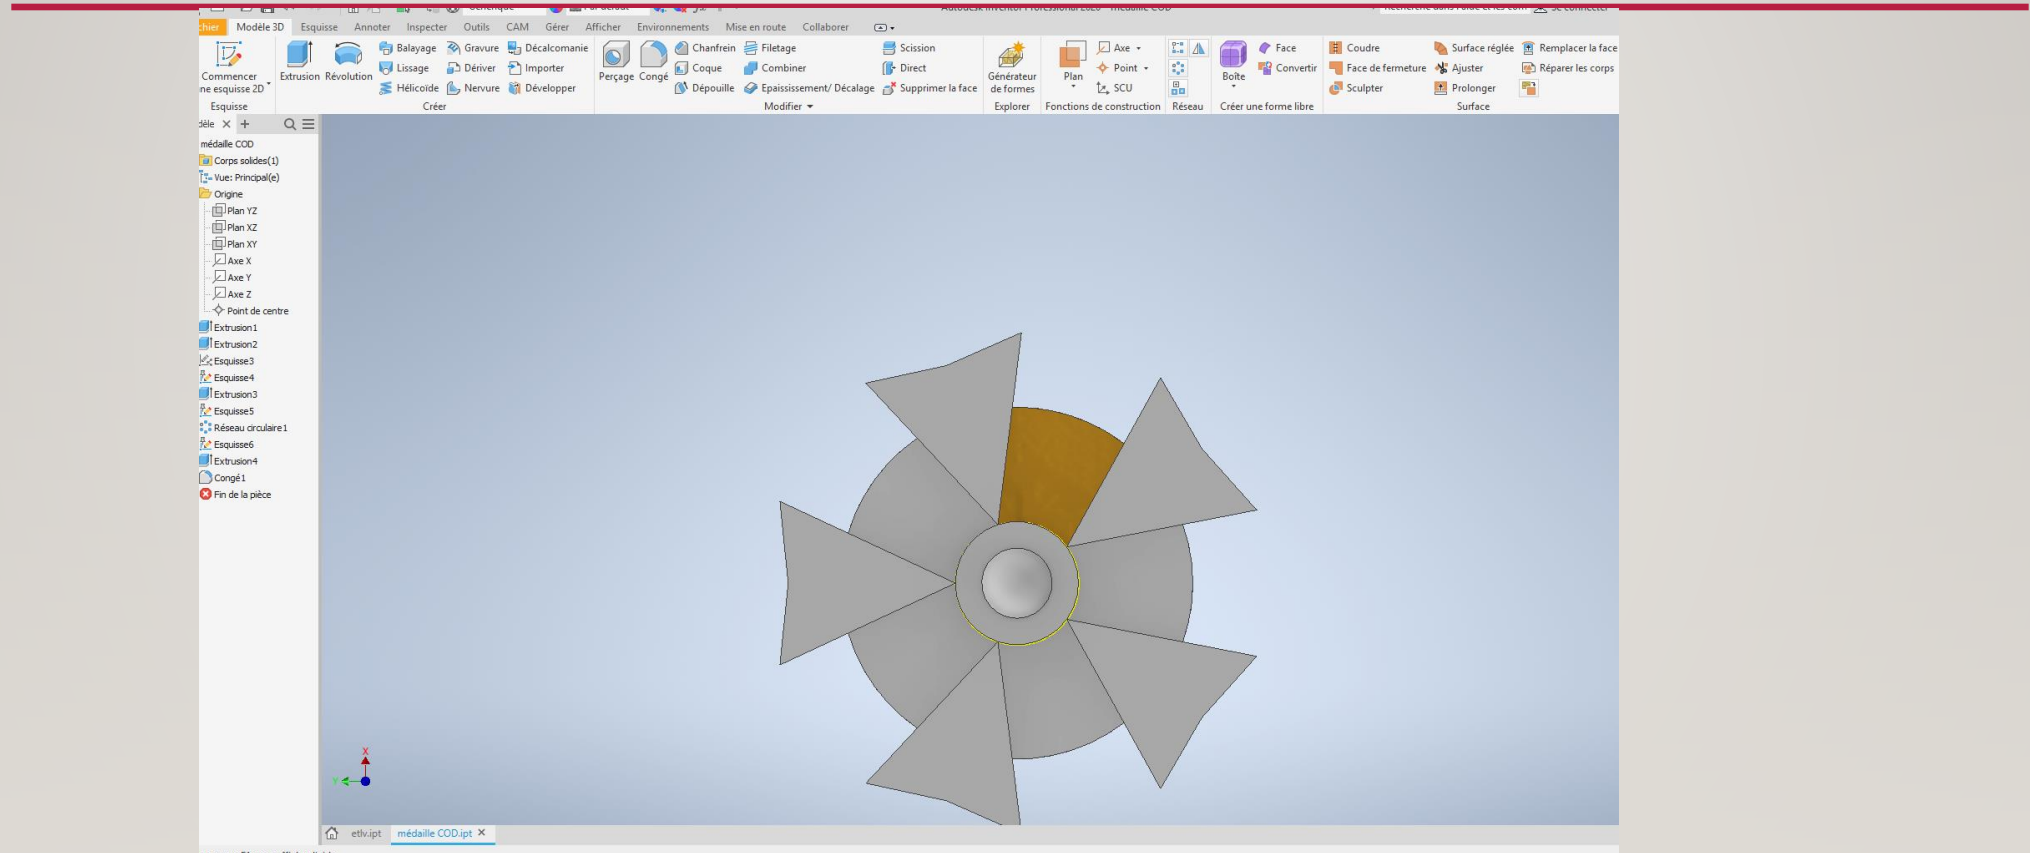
chier Modèle 3D Esquisse Annoter Inspecter Outils CAM Gérer Afficher Environnements Mise en route Collaborer

Commencer une esquisse 2D
Esquisse

Extrusion Révolution Balayage Lissage Hélicoïde Gravure Dériver Nervure Décalcomanie Importer Développer
Créer

Perçage Congé Chanfrein Coque Dépouille Filetage Combiner Epaississement/ Décalage Scission Direct Supprimer la face
Modifier

Générateur de formes
Explorer

Plan Axe Point SCU
Fonctions de construction

Réseau

Boîte Face Convertir
Créer une forme libre

Coudre Face de fermeture Sculpter Surface réglée Ajuster Prolonger Remplacer la face Réparer les corps
Surface

dèle × +

médaille COD
Corps solides(1)
Vue: Principal(e)
Origine
Plan YZ
Plan XZ
Plan XY
Axe X
Axe Y
Axe Z
Point de centre
Extrusion1
Extrusion2
Esquisse3
Esquisse4
Extrusion3
Esquisse5
Réseau circulaire1
Esquisse6
Extrusion4
Congé1
Fin de la pièce

X
Y

etlv.ipt médaille COD.ipt ×